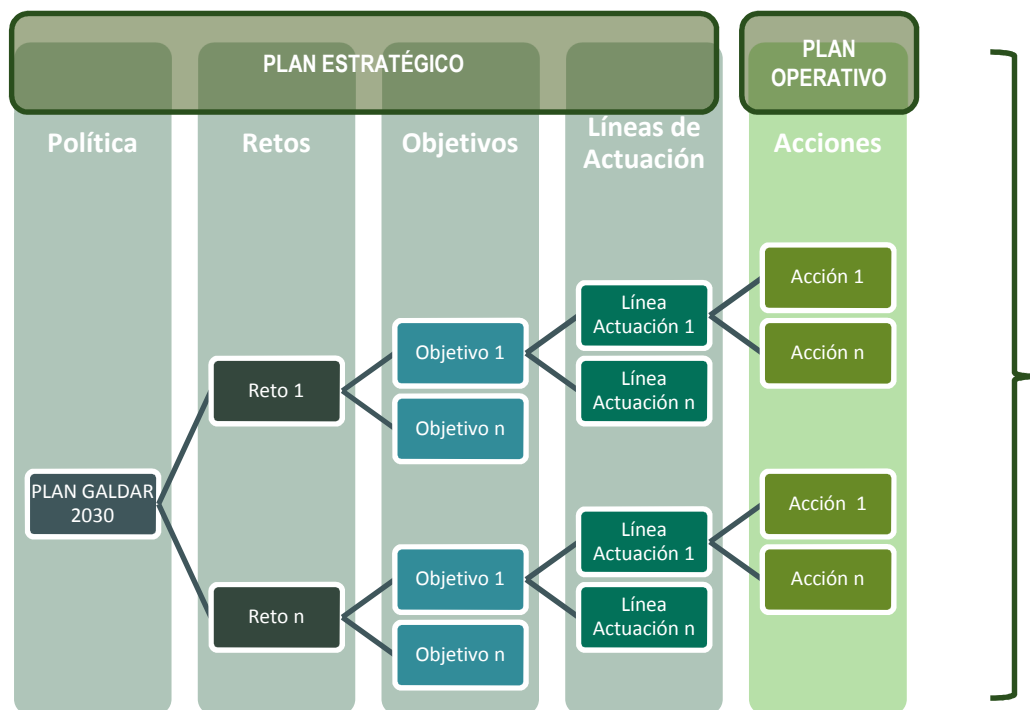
PLAN ESTRATÉGICO

PLAN OPERATIVO

Política

Retos

Objetivos

Líneas de Actuación

Acciones

PLAN GALDAR 2030

Reto 1

Reto n

Objetivo 1

Objetivo n

Objetivo 1

Objetivo n

Línea Actuación 1

Línea Actuación n

Línea Actuación 1

Línea Actuación n

Acción 1

Acción n

Acción 1

Acción n